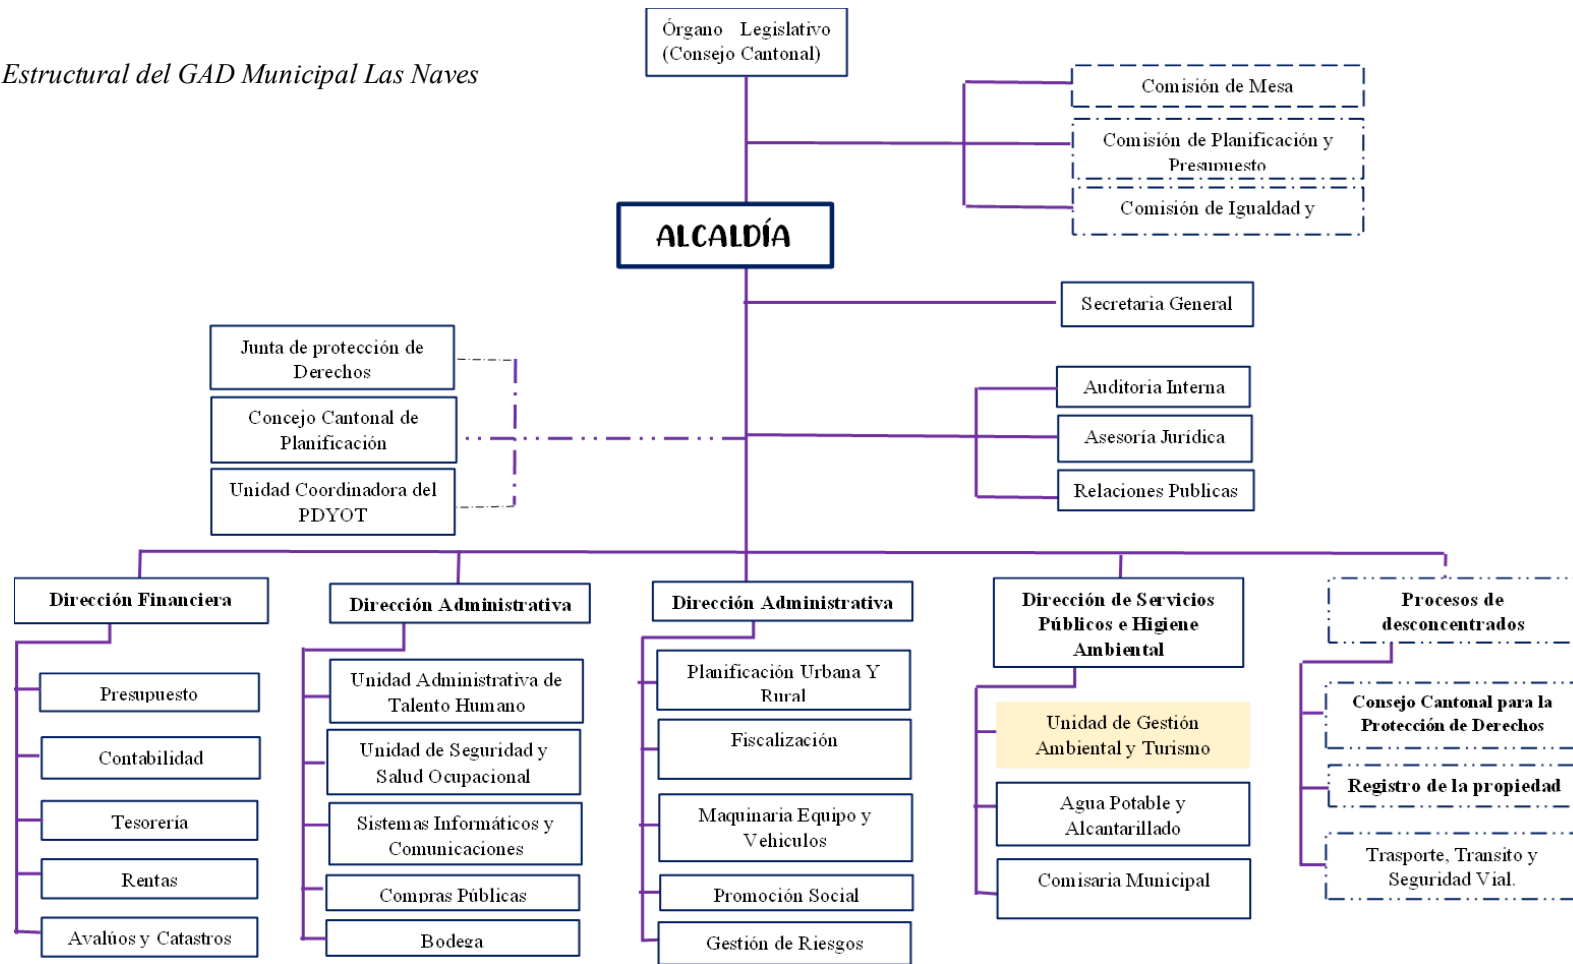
Estructural del GAD Municipal Las Naves

Órgano Legislativo (Consejo Cantonal)

Comisión de Mesa

Comisión de Planificación y Presupuesto

Comisión de Igualdad y

ALCALDÍA

Secretaria General

Junta de protección de Derechos

Concejo Cantonal de Planificación

Unidad Coordinadora del PDYOT

Auditoria Interna

Asesoría Jurídica

Relaciones Publicas

Dirección Financiera

Presupuesto

Contabilidad

Tesorería

Rentas

Avalúos y Catastros

Dirección Administrativa

Unidad Administrativa de Talento Humano

Unidad de Seguridad y Salud Ocupacional

Sistemas Informáticos y Comunicaciones

Compras Públicas

Bodega

Dirección Administrativa

Planificación Urbana Y Rural

Fiscalización

Maquinaria Equipo y Vehículos

Promoción Social

Gestión de Riesgos

Dirección de Servicios Públicos e Higiene Ambiental

Unidad de Gestión Ambiental y Turismo

Agua Potable y Alcantarillado

Comisaria Municipal

Procesos de desconcentrados

Consejo Cantonal para la Protección de Derechos

Registro de la propiedad

Trasporte, Transito y Seguridad Vial.